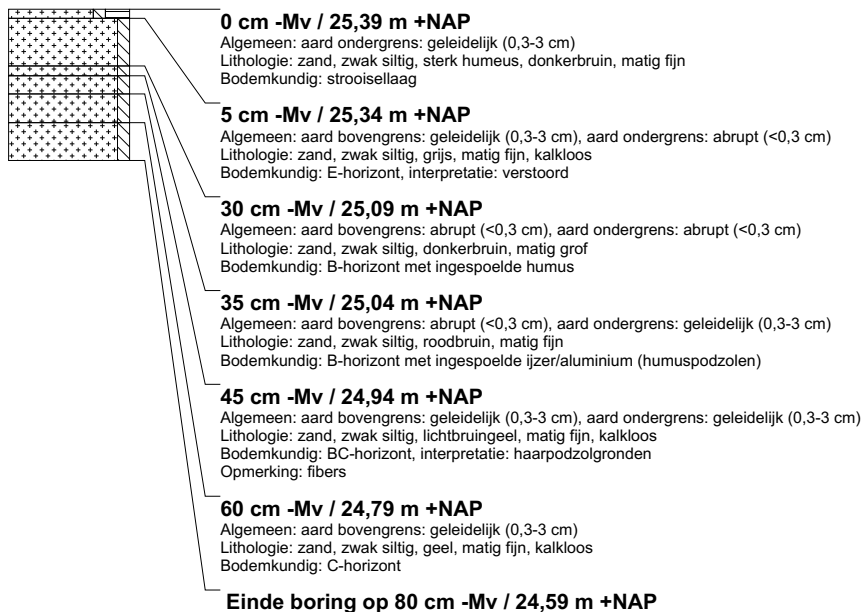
**0 cm -Mv / 25,39 m +NAP**
Algemeen: aard ondergrens: geleidelijk (0,3-3 cm)
Lithologie: zand, zwak siltig, sterk humeus, donkerbruin, matig fijn
Bodemkundig: strooisellaag

**5 cm -Mv / 25,34 m +NAP**
Algemeen: aard bovengrens: geleidelijk (0,3-3 cm), aard ondergrens: abrupt (<0,3 cm)
Lithologie: zand, zwak siltig, grijs, matig fijn, kalkloos
Bodemkundig: E-horizont, interpretatie: verstoord

**30 cm -Mv / 25,09 m +NAP**
Algemeen: aard bovengrens: abrupt (<0,3 cm), aard ondergrens: abrupt (<0,3 cm)
Lithologie: zand, zwak siltig, donkerbruin, matig grof
Bodemkundig: B-horizont met ingespoelde humus

**35 cm -Mv / 25,04 m +NAP**
Algemeen: aard bovengrens: abrupt (<0,3 cm), aard ondergrens: geleidelijk (0,3-3 cm)
Lithologie: zand, zwak siltig, roodbruin, matig fijn
Bodemkundig: B-horizont met ingespoelde ijzer/aluminium (humuspodzolen)

**45 cm -Mv / 24,94 m +NAP**
Algemeen: aard bovengrens: geleidelijk (0,3-3 cm), aard ondergrens: geleidelijk (0,3-3 cm)
Lithologie: zand, zwak siltig, lichtbruingeel, matig fijn, kalkloos
Bodemkundig: BC-horizont, interpretatie: haarpodzolgronden
Opmerking: fibers

**60 cm -Mv / 24,79 m +NAP**
Algemeen: aard bovengrens: geleidelijk (0,3-3 cm)
Lithologie: zand, zwak siltig, geel, matig fijn, kalkloos
Bodemkundig: C-horizont

**Einde boring op 80 cm -Mv / 24,59 m +NAP**